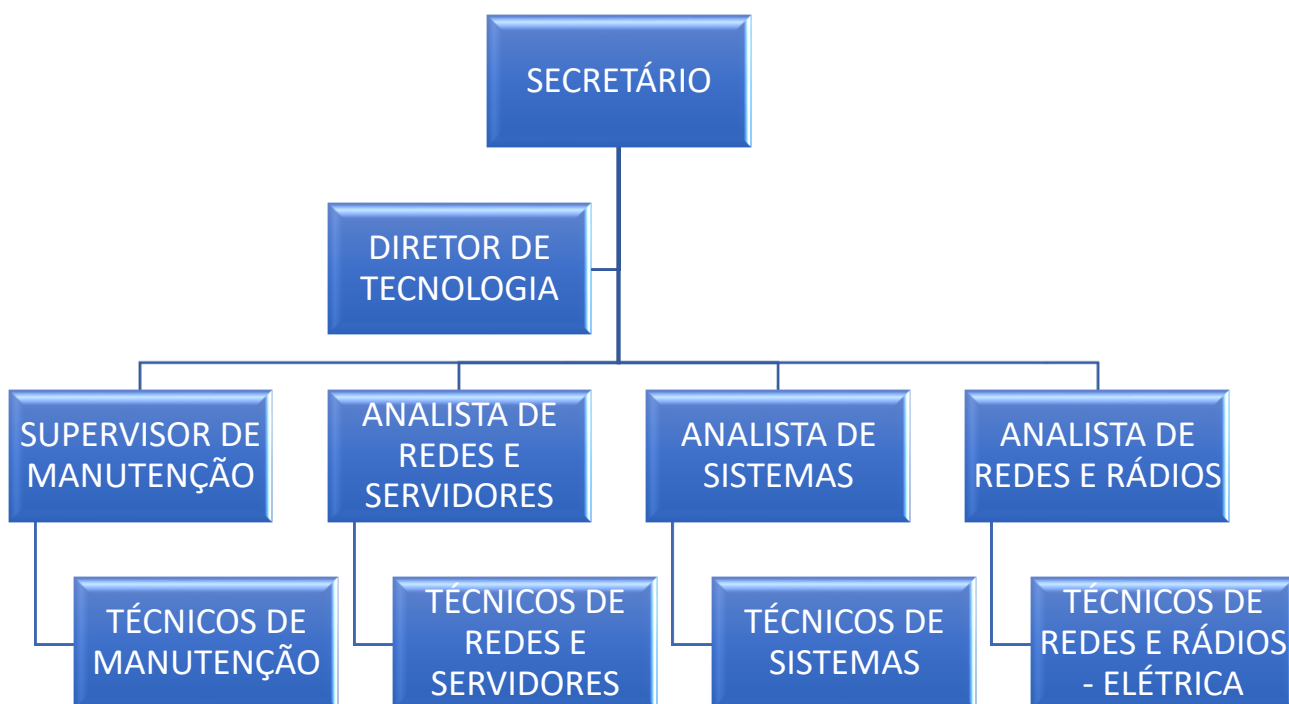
SECRETÁRIO

DIRETOR DE TECNOLOGIA

SUPERVISOR DE MANUTENÇÃO

ANALISTA DE REDES E SERVIDORES

ANALISTA DE SISTEMAS

ANALISTA DE REDES E RÁDIOS

TÉCNICOS DE MANUTENÇÃO

TÉCNICOS DE REDES E SERVIDORES

TÉCNICOS DE SISTEMAS

TÉCNICOS DE REDES E RÁDIOS - ELÉTRICA